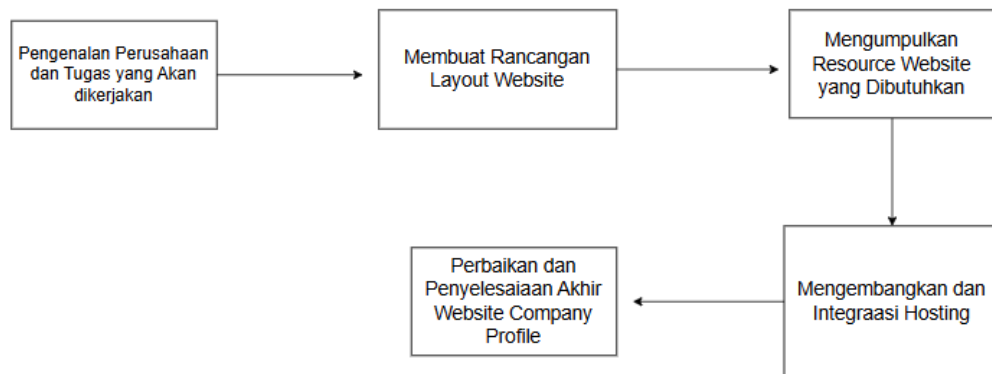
Pengenalan Perusahaan dan Tugas yang Akan dikerjakan

Membuat Rancangan Layout Website

Mengumpulkan Resource Website yang Dibutuhkan

Mengembangkan dan Integraasi Hosting

Perbaikan dan Penyelesaiaan Akhir Website Company Profile